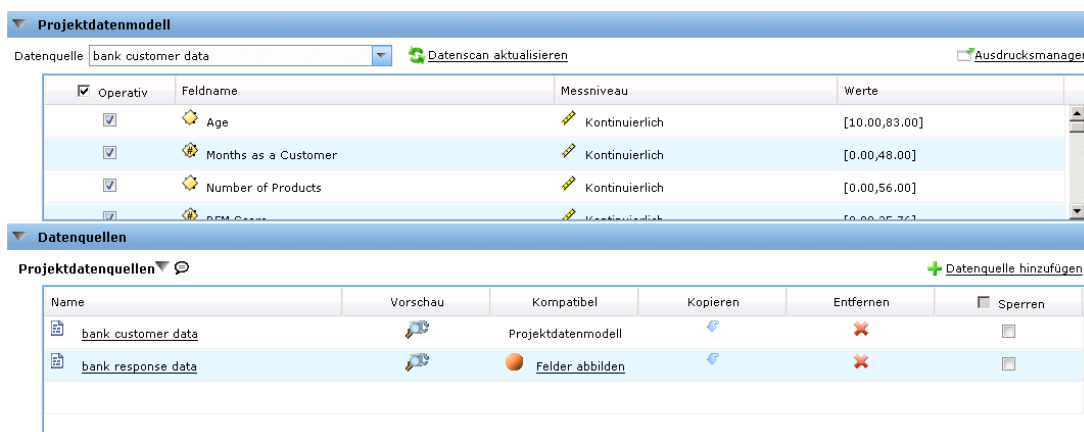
Projektdatenmodell

Datenquelle bank customer data

Datenscan aktualisieren

Ausdrucksmanager

| Operativ | Feldname | Messniveau | Werte |
|---|---|---|---|
| | Age | Kontinuierlich | [10.00,83.00] |
| | Months as a Customer | Kontinuierlich | [0.00,48.00] |
| | Number of Products | Kontinuierlich | [0.00,56.00] |
| | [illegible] | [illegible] | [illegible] |

Datenquellen

Projektdatenquellen

Datenquelle hinzufügen

| Name | Vorschau | Kompatibel | Kopieren | Entfernen | Sperren |
|---|---|---|---|---|---|
| bank customer data | | Projektdatenmodell | | | |
| bank response data | | Felder abbilden | | | |